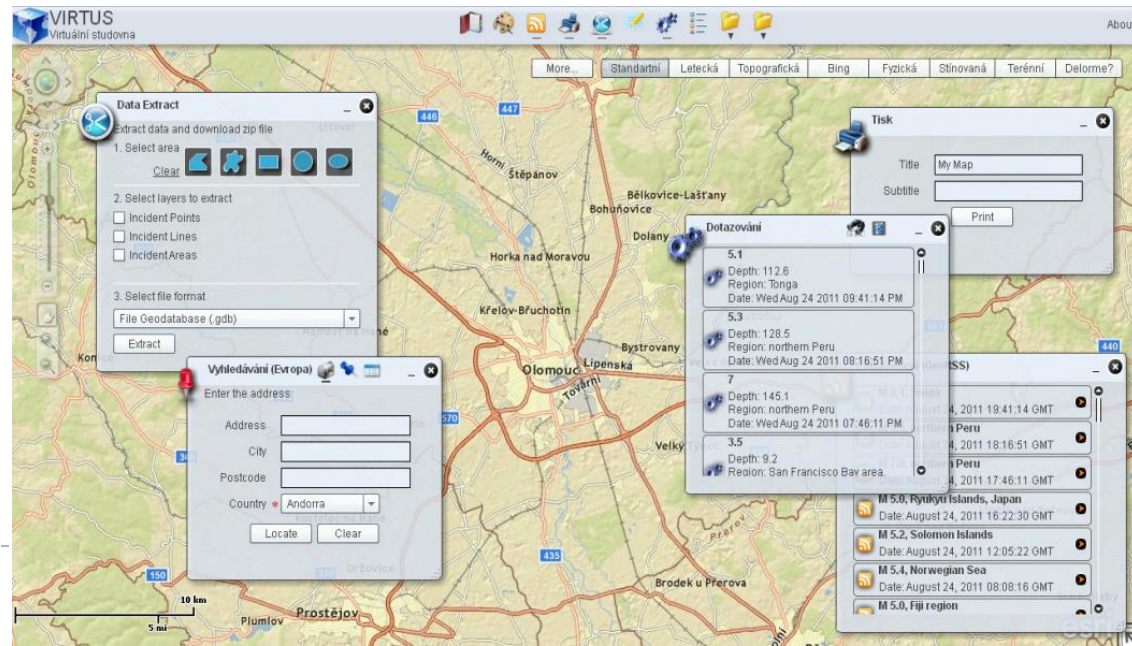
VIRTUS
Virtuální studovna

Abou

More... Standartní Letecká Topografická Bing Fyzická Stínovaná Terénní Delorme?

Data Extract
Extract data and download zip file
1. Select area
Clear
2. Select layers to extract
Incident Points
Incident Lines
Incident Areas
3. Select file format
File Geodatabase (.gdb)
Extract

Tisk
Title My Map
Subtitle
Print

Dotazování
5.1
Depth: 112.6
Region: Tonga
Date: Wed Aug 24 2011 09:41:14 PM
5.3
Depth: 128.5
Region: northern Peru
Date: Wed Aug 24 2011 08:16:51 PM
7
Depth: 145.1
Region: northern Peru
Date: Wed Aug 24 2011 07:46:11 PM
3.5
Depth: 9.2
Region: San Francisco Bay area,

Vyhledávání (Evropa)
Enter the address
Address
City
Postcode
Country * Andorra
Locate Clear

(GeoRSS)
M 5.1, Tonga
Date: August 24, 2011 19:41:14 GMT
M 5.3, northern Peru
Date: August 24, 2011 18:16:51 GMT
M 7.0, northern Peru
Date: August 24, 2011 17:46:11 GMT
M 5.0, Ryukyu Islands, Japan
Date: August 24, 2011 16:22:30 GMT
M 5.2, Solomon Islands
Date: August 24, 2011 12:05:22 GMT
M 5.4, Norwegian Sea
Date: August 24, 2011 08:08:16 GMT
M 5.0, Fiji region

Horní Štěpánov
Bělkovice-Lašťany
Bohuňovice
Dolany
Horka nad Moravou
Křelov-Břuchotin
Bystrovany
Olomouc
Lipenská
Tovární
Velký Týnec
Brodek u Přerova
Prostějov
Plumlov
447
446
570
435
440
150
10 km
5 mi
esri